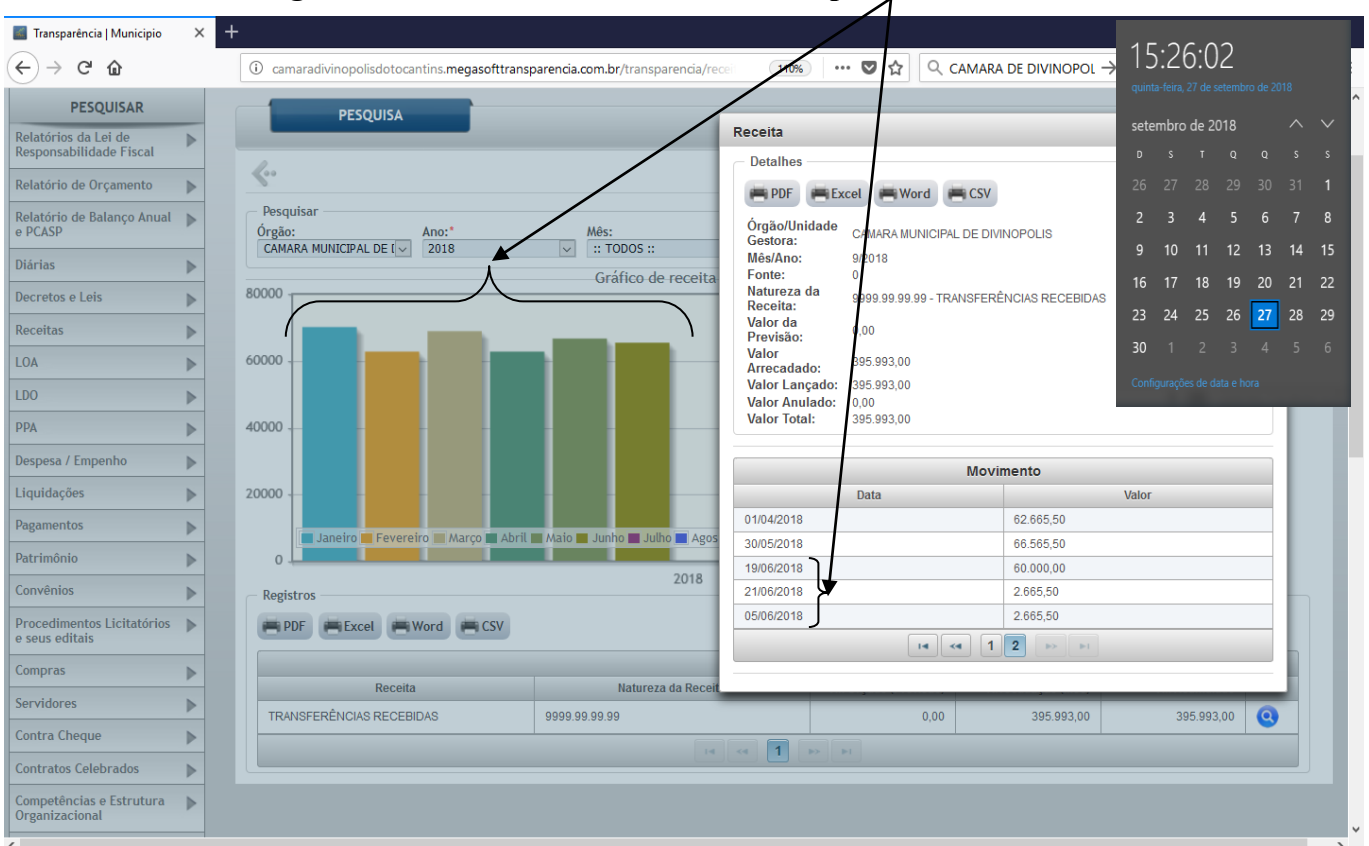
Transparência | Municipio
camaradivinopolisdotocantins.megasofttransparencia.com.br/transparencia/rece
110%
CAMARA DE DIVINOPOL

PESQUISAR
Relatórios da Lei de Responsabilidade Fiscal
Relatório de Orçamento
Relatório de Balanço Anual e PCASP
Diárias
Decretos e Leis
Receitas
LOA
LDO
PPA
Despesa / Empenho
Liquidações
Pagamentos
Patrimônio
Convênios
Procedimentos Licitatórios e seus editais
Compras
Servidores
Contra Cheque
Contratos Celebrados
Competências e Estrutura Organizacional

PESQUISA
Pesquisar
Órgão: CAMARA MUNICIPAL DE I
Ano:* 2018
Mês: :: TODOS ::
Gráfico de receita
80000
60000
40000
20000
0
Janeiro Fevereiro Março Abril Maio Junho Julho Agos
2018

Registros
PDF Excel Word CSV

| Receita | Natureza da Recei | | | |
|---|---|---|---|---|
| TRANSFERÊNCIAS RECEBIDAS | 9999.99.99.99 | 0,00 | 395.993,00 | 395.993,00 |

1

Receita
Detalhes
PDF Excel Word CSV
Órgão/Unidade Gestora: CAMARA MUNICIPAL DE DIVINOPOLIS
Mês/Ano: 9/2018
Fonte: 0
Natureza da Receita: 9999.99.99.99 - TRANSFERÊNCIAS RECEBIDAS
Valor da Previsão: 0,00
Valor Arrecadado: 395.993,00
Valor Lançado: 395.993,00
Valor Anulado: 0,00
Valor Total: 395.993,00

Movimento
| Data | Valor |
|---|---|
| 01/04/2018 | 62.665,50 |
| 30/05/2018 | 66.565,50 |
| 19/06/2018 | 60.000,00 |
| 21/06/2018 | 2.665,50 |
| 05/06/2018 | 2.665,50 |

1 2

15:26:02
quinta-feira, 27 de setembro de 2018
setembro de 2018
D S T Q Q S S
26 27 28 29 30 31 1
2 3 4 5 6 7 8
9 10 11 12 13 14 15
16 17 18 19 20 21 22
23 24 25 26 27 28 29
30 1 2 3 4 5 6
Configurações de data e hora